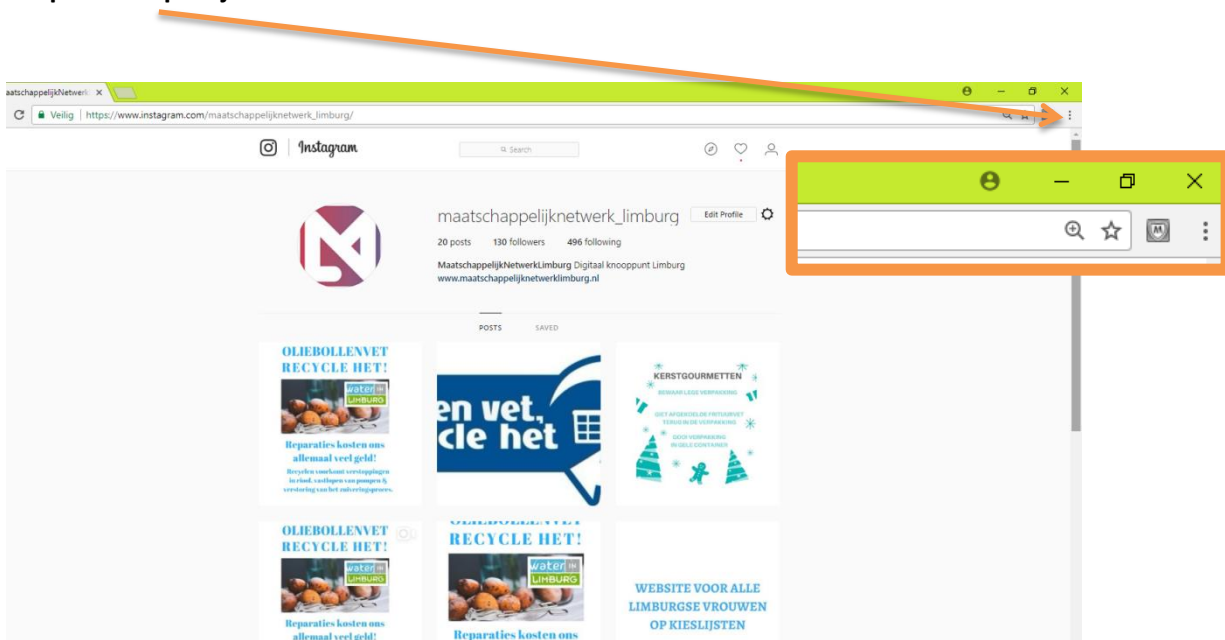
aatschappelijkNetwerk ×

Veilig | https://www.instagram.com/maatschappelijknetwerk_limburg/

Instagram

Search

maatschappelijknetwerk_limburg Edit Profile

20 posts 130 followers 496 following

MaatschappelijkNetwerkLimburg Digitaal knooppunt Limburg
www.maatschappelijknetwerklimburg.nl

POSTS SAVED

OLIEBOLLENVET RECYCLE HET!

water in LIMBURG

Reparaties kosten ons allemaal veel geld!

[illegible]

en vet, cle het

KERSTGOURMETTEN

BEWAAR LEGE VERPAKKING

GIET AFGEKOELDE FRITUURVET TERUG IN DE VERPAKKING

DOOI VERPAKKING IN GELE CONTAINER

OLIEBOLLENVET RECYCLE HET!

water in LIMBURG

Reparaties kosten ons allemaal veel geld!

RECYCLE HET!

water in LIMBURG

Reparaties kosten ons

WEBSITE VOOR ALLE LIMBURGSE VROUWEN OP KIESLIJSTEN